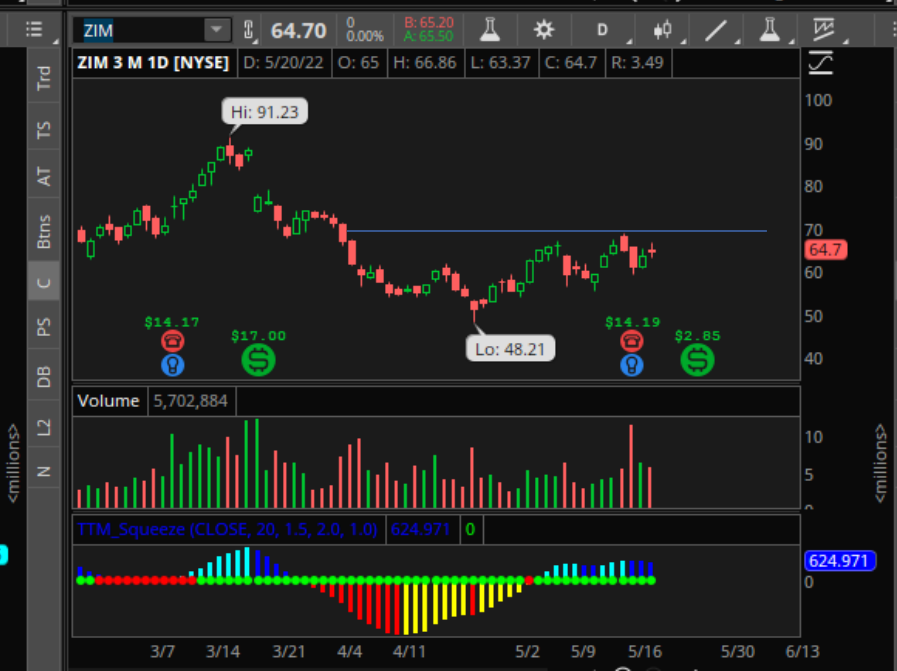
ZIM 64.70 0 0.00% B: 65.20 A: 65.50 D

ZIM 3 M 1D [NYSE] D: 5/20/22 O: 65 H: 66.86 L: 63.37 C: 64.7 R: 3.49

Trd
TS
AT
Btns
C
PS
DB
L2
N

Hi: 91.23

100
90
80
70
64.7
60
50
40

$14.17
$17.00
$14.19
$2.85

Lo: 48.21

Volume 5,702,884

10
5

<millions>
<millions>

TTM_Squeeze (CLOSE, 20, 1.5, 2.0, 1.0) 624.971 0

624.971
0

3/7 3/14 3/21 4/4 4/11 5/2 5/9 5/16 5/30 6/13